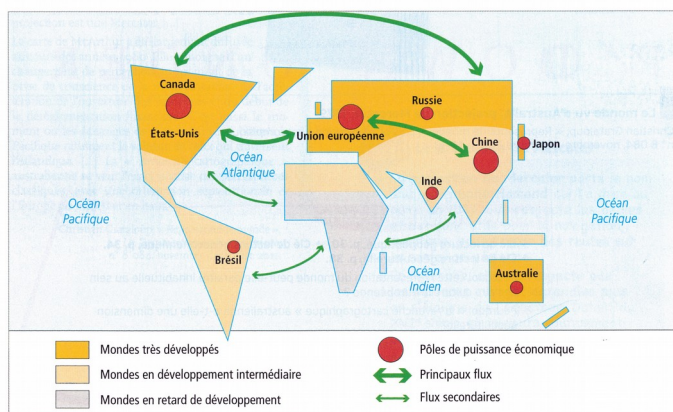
Canada

États-Unis

Russie

Union européenne

Chine

Japon

Inde

Océan Atlantique

Océan Pacifique

Océan Pacifique

Brésil

Océan Indien

Australie

Mondes très développés

Mondes en développement intermédiaire

Mondes en retard de développement

Pôles de puissance économique

Principaux flux

Flux secondaires